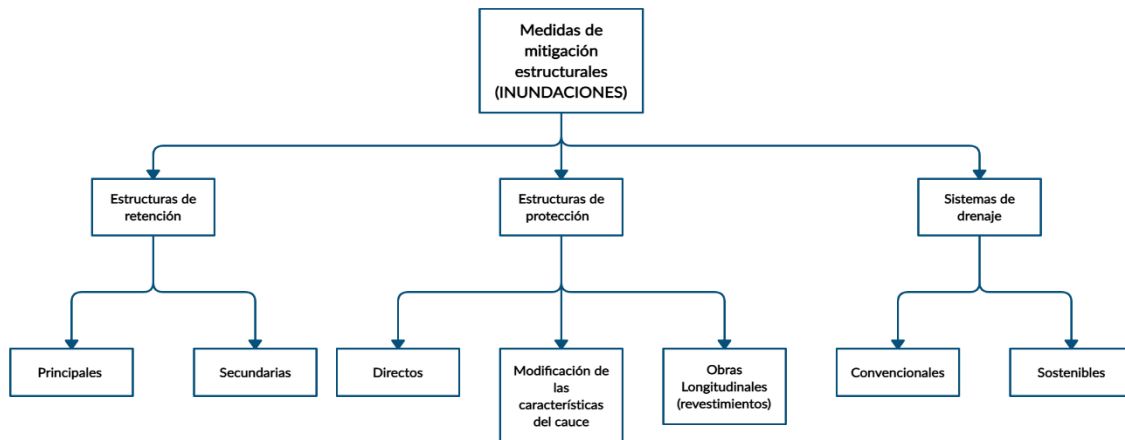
Medidas de mitigación estructurales (INUNDACIONES)

Estructuras de retención

Estructuras de protección

Sistemas de drenaje

Principales

Secundarias

Directos

Modificación de las características del cauce

Obras Longitudinales (revestimientos)

Convencionales

Sostenibles